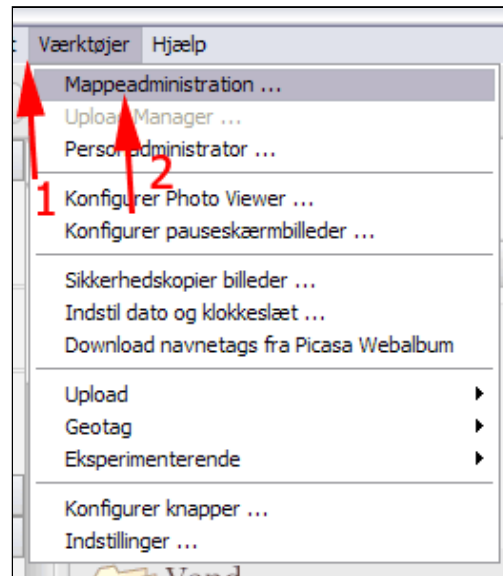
t Værktøjer Hjælp

Mappeadministration ...
Upload Manager ...
Personadministrator ...

1 2

Konfigurer Photo Viewer ...
Konfigurer pauseskærmbilleder ...

Sikkerhedskopier billeder ...
Indstil dato og klokkeslæt ...
Download navnetags fra Picasa Webalbum

Upload
Geotag
Eksperimenterende

Konfigurer knapper ...
Indstillinger ...

Vand